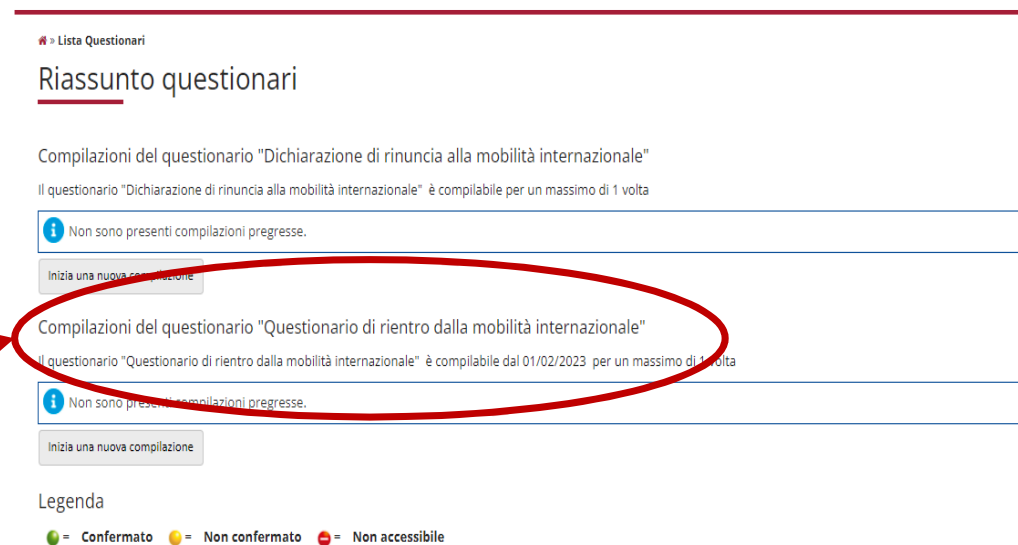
» Lista Questionari

Riassunto questionari

Compilazioni del questionario "Dichiarazione di rinuncia alla mobilità internazionale"

Il questionario "Dichiarazione di rinuncia alla mobilità internazionale" è compilabile per un massimo di 1 volta

Non sono presenti compilazioni pregresse.

Inizia una nuova compilazione

Compilazioni del questionario "Questionario di rientro dalla mobilità internazionale"

Il questionario "Questionario di rientro dalla mobilità internazionale" è compilabile dal 01/02/2023 per un massimo di 1 volta

Non sono presenti compilazioni pregresse.

Inizia una nuova compilazione

Legenda

= Confermato = Non confermato = Non accessibile